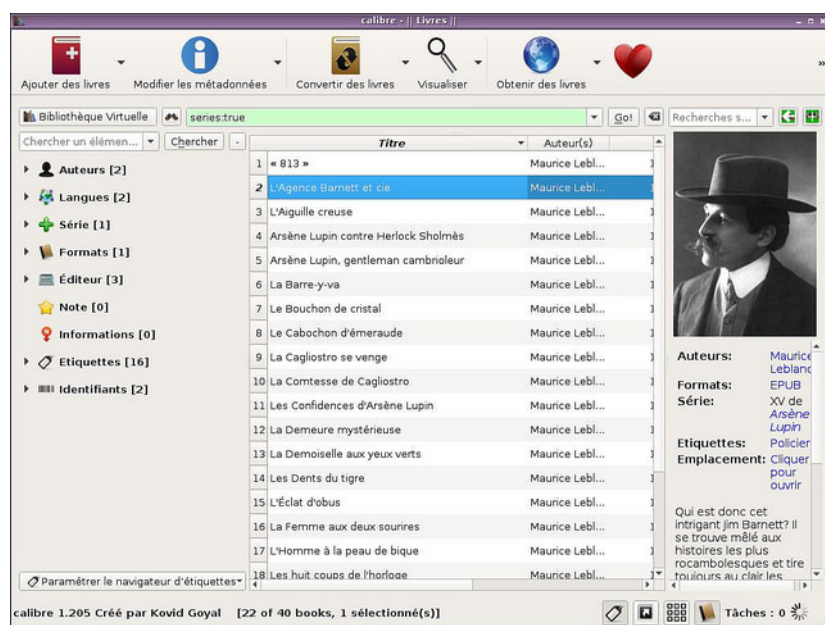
calibre - || Livres ||

Ajouter des livres | Modifier les métadonnées | Convertir des livres | Visualiser | Obtenir des livres

Bibliothèque Virtuelle | series:true | Go! | Recherches s...

Chercher un élémen... | Chercher

Auteurs [2]
Langues [2]
Série [1]
Formats [1]
Éditeur [3]
Note [0]
Informations [0]
Etiquettes [16]
Identifiants [2]

Paramétrer le navigateur d'étiquettes

| | Titre | Auteur(s) |
|---|---|---|
| 1 | « 813 » | Maurice Lebl... |
| 2 | L'Agence Barnett et cie | Maurice Lebl... |
| 3 | L'Aiguille creuse | Maurice Lebl... |
| 4 | Arsène Lupin contre Herlock Sholmès | Maurice Lebl... |
| 5 | Arsène Lupin, gentleman cambrioleur | Maurice Lebl... |
| 6 | La Barre-y-va | Maurice Lebl... |
| 7 | Le Bouchon de cristal | Maurice Lebl... |
| 8 | Le Cabochon d'émeraude | Maurice Lebl... |
| 9 | La Cagliostro se venge | Maurice Lebl... |
| 10 | La Comtesse de Cagliostro | Maurice Lebl... |
| 11 | Les Confidences d'Arsène Lupin | Maurice Lebl... |
| 12 | La Demeure mystérieuse | Maurice Lebl... |
| 13 | La Demoiselle aux yeux verts | Maurice Lebl... |
| 14 | Les Dents du tigre | Maurice Lebl... |
| 15 | L'Éclat d'obus | Maurice Lebl... |
| 16 | La Femme aux deux sourires | Maurice Lebl... |
| 17 | L'Homme à la peau de bique | Maurice Lebl... |
| 18 | Les huit coups de l'horloge | Maurice Lebl... |

Auteurs: Maurice Leblanc
Formats: EPUB
Série: XV de Arsène Lupin
Etiquettes: Policier
Emplacement: Cliquer pour ouvrir

Qui est donc cet intrigant Jim Barnett? Il se trouve mêlé aux histoires les plus rocambolesques et tire toujours au clair les

calibre 1.205 Créé par Kovid Goyal [22 of 40 books, 1 sélectionné(s)]

Tâches : 0